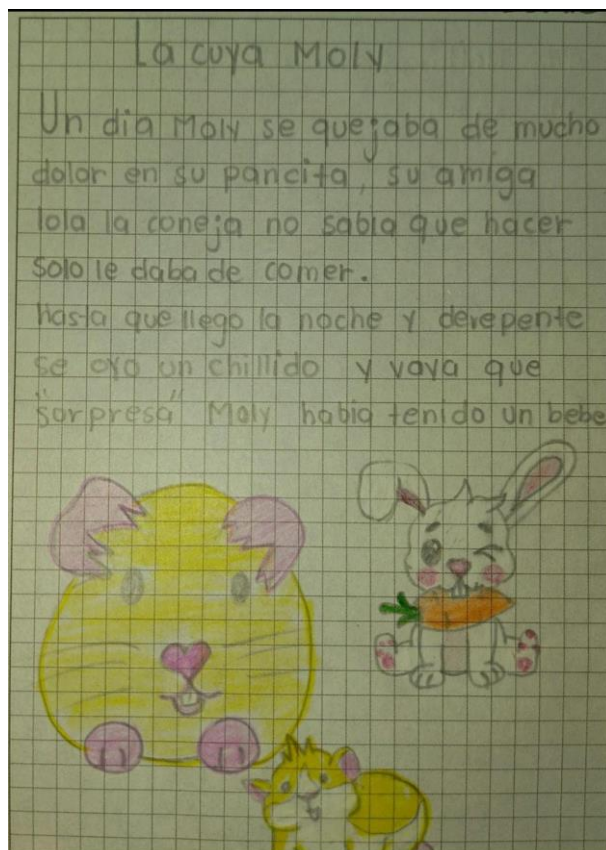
La cuya Moly

Un dia Moly se quejaba de mucho dolor en su pancita, su amiga lola la coneja no sabia que hacer solo le daba de comer.
hasta que llego la noche y derepente se oyo un chillido y vaya que "sorpresa" Moly habia tenido un bebe